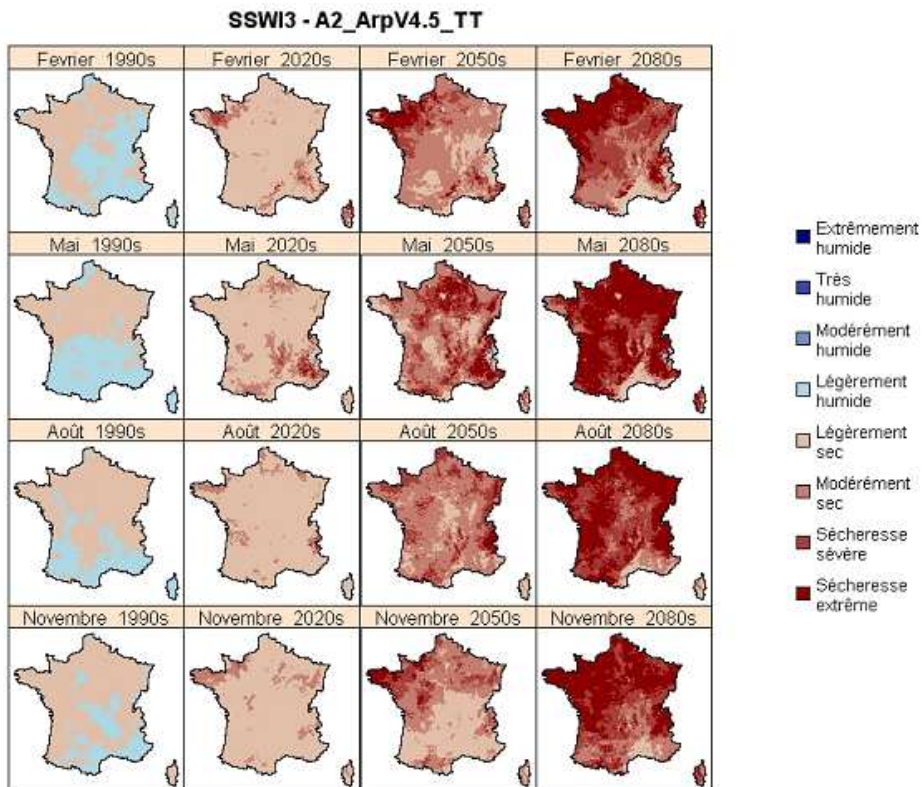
SSWI3 - A2_ArpV4.5_TT

Fevrier 1990s
Fevrier 2020s
Fevrier 2050s
Fevrier 2080s
Mai 1990s
Mai 2020s
Mai 2050s
Mai 2080s
Août 1990s
Août 2020s
Août 2050s
Août 2080s
Novembre 1990s
Novembre 2020s
Novembre 2050s
Novembre 2080s

Extrêmement humide
Très humide
Modérément humide
Légèrement humide
Légèrement sec
Modérément sec
Sécheresse sévère
Sécheresse extrême